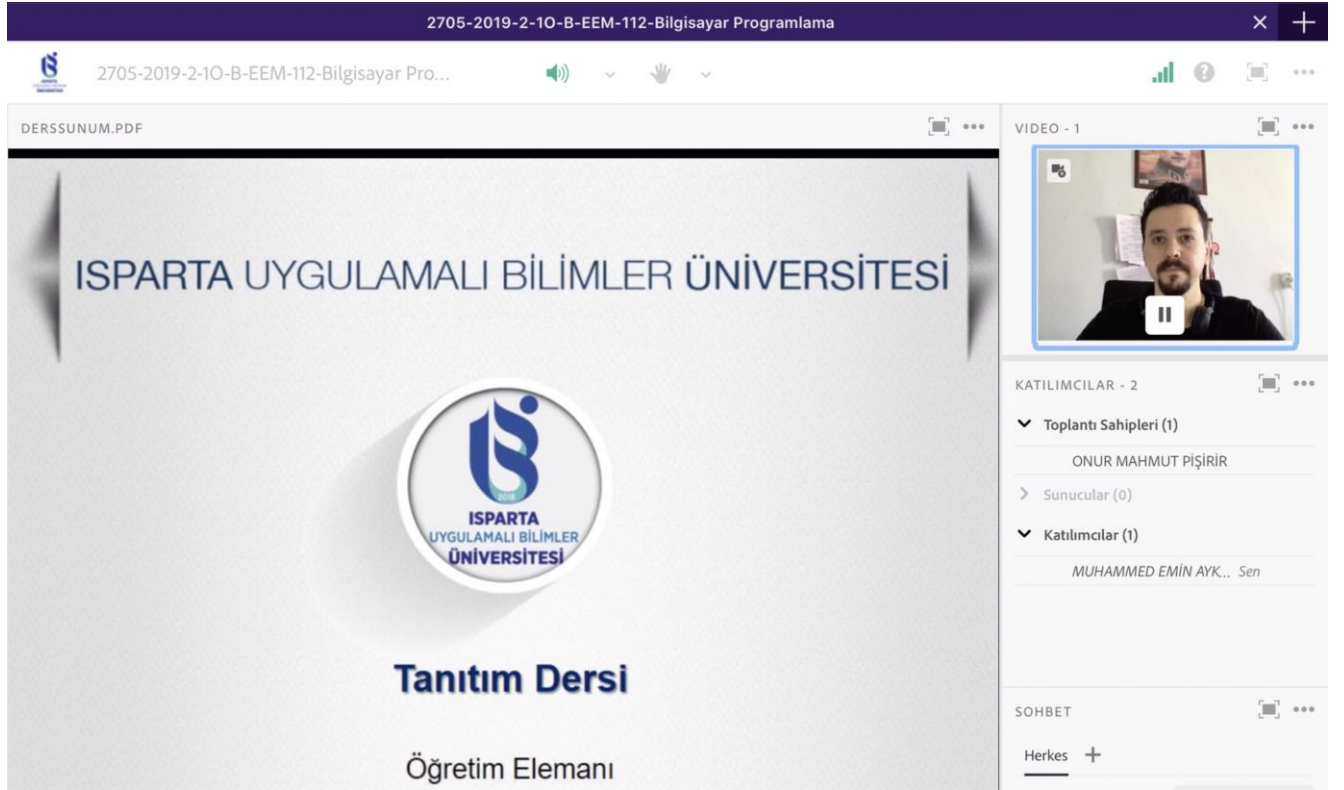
2705-2019-2-1O-B-EEM-112-Bilgisayar Programlama

2705-2019-2-1O-B-EEM-112-Bilgisayar Pro...

DERSSUNUM.PDF

ISPARTA UYGULAMALI BİLİMLER ÜNİVERSİTESİ

2019
ISPARTA
UYGULAMALI BİLİMLER
ÜNİVERSİTESİ

Tanıtım Dersi

Öğretim Elemanı

VIDEO - 1

KATILIMCILAR - 2

Toplantı Sahipleri (1)

ONUR MAHMUT PİŞİRİR

Sunucular (0)

Katılımcılar (1)

MUHAMMED EMİN AYK... Sen

SOHBET

Herkes +